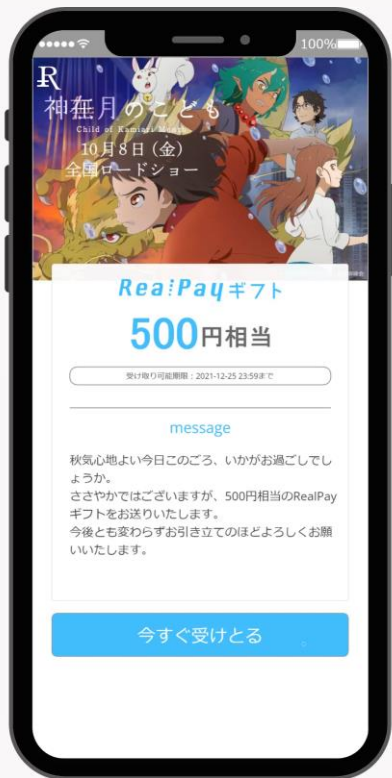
100%

R

神在月のこども

Child of Kamiari Month

10月8日（金）
全国ロードショー

RealPayギフト

500円相当

受け取り可能期限：2021-12-25 23:59まで

message

秋気心地よい今日このごろ、いかがお過ごしでしょうか。
ささやかではございますが、500円相当のRealPayギフトをお送りいたします。
今後とも変わらずお引き立てのほどよろしくお願いいたします。

今すぐ受けとる